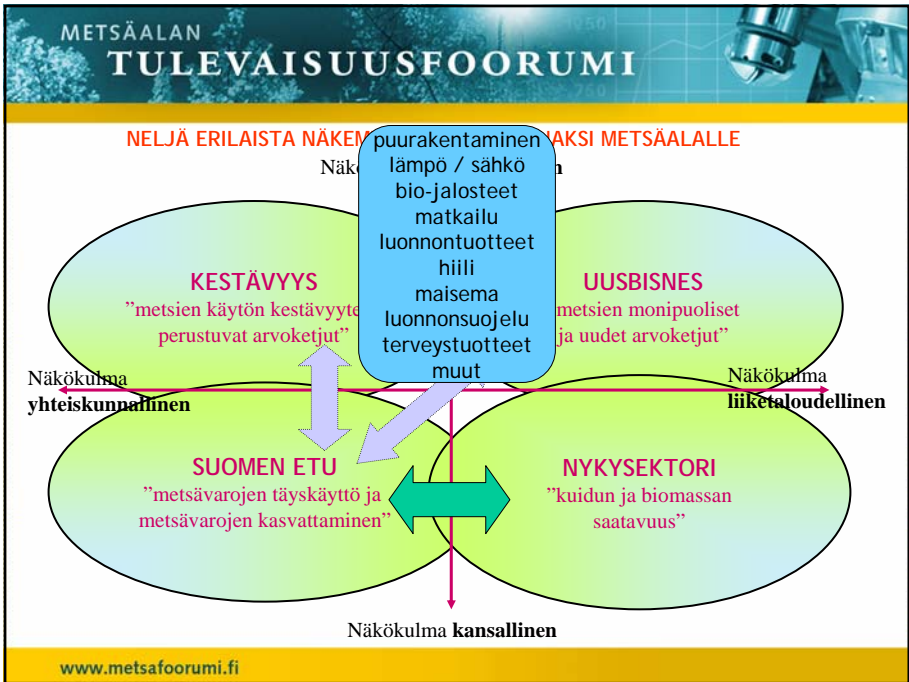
METSÄALAN
TULEVAISUUSFOORUMI

NELJÄ ERILAISTA NÄKEM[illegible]AKSI METSÄALALLE

Näkö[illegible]n

puurakentaminen
lämpö / sähkö
bio-jalosteet
matkailu
luonnontuotteet
hiili
maisema
luonnonsuojelu
terveystuotteet
muut

KESTÄVYYS
"metsien käytön kestävyyte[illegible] perustuvat arvoketjut"

UUSBISNES
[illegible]metsien monipuoliset ja uudet arvoketjut"

Näkökulma
yhteiskunnallinen

Näkökulma
liiketaloudellinen

SUOMEN ETU
"metsävarojen täyskäyttö ja metsävarojen kasvattaminen"

NYKYSEKTORI
"kuidun ja biomassan saatavuus"

Näkökulma kansallinen

www.metsafoorumi.fi